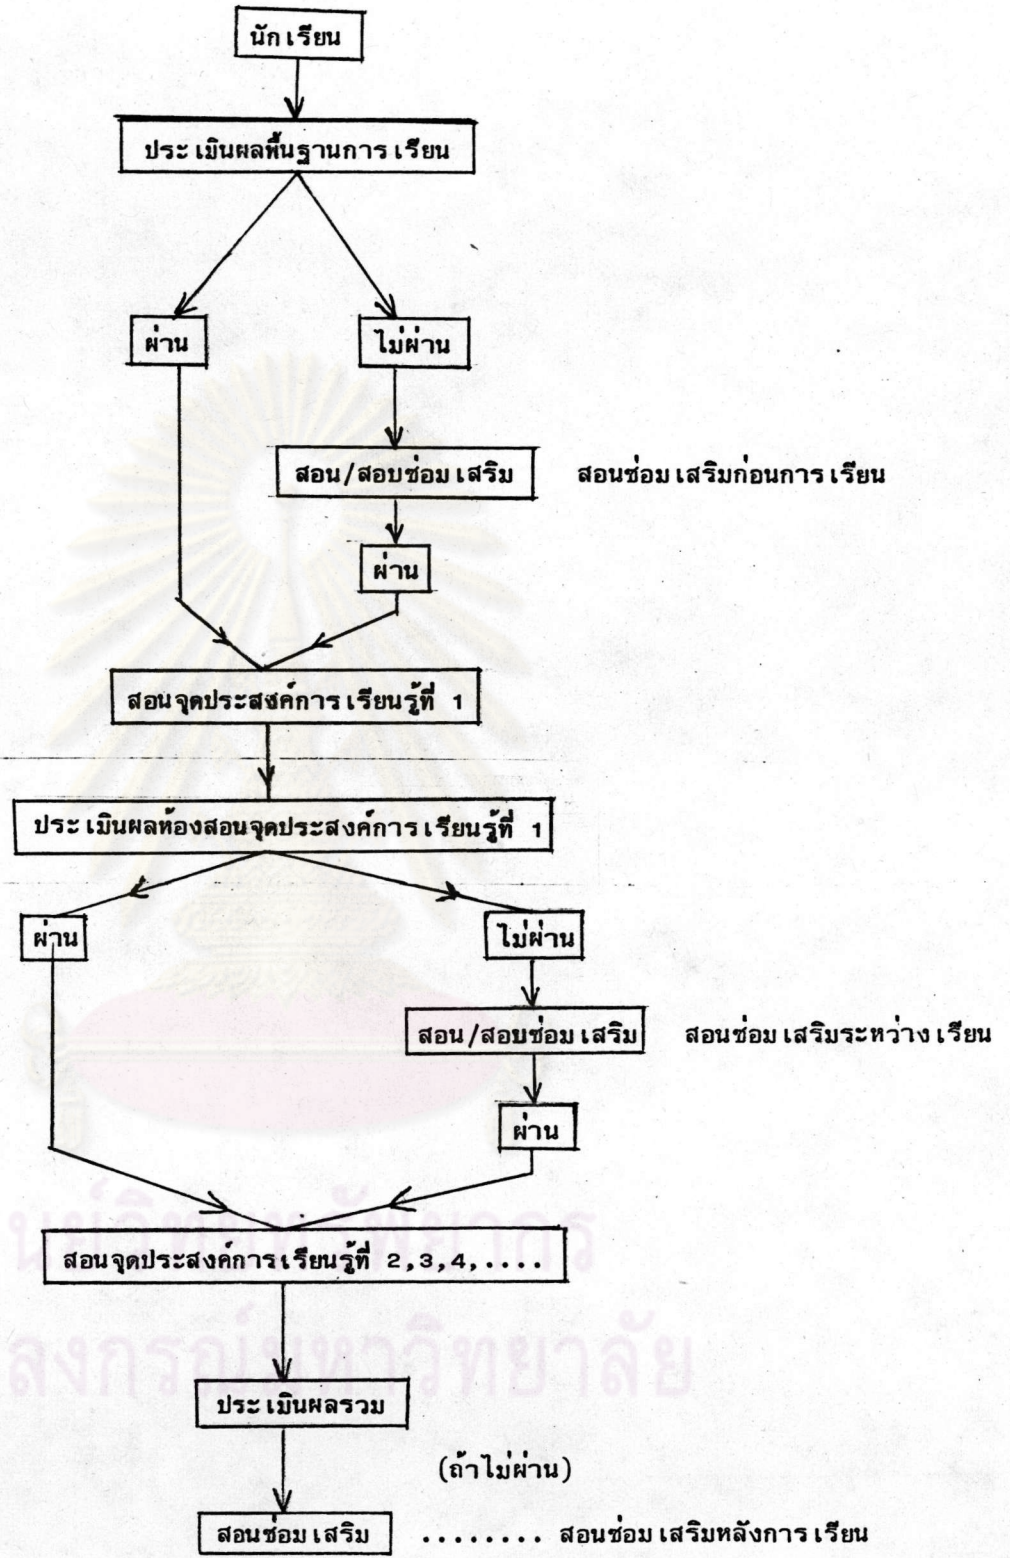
นักเรียน

ประเมินผลพื้นฐานการเรียน

ผ่าน

ไม่ผ่าน

สอน/สอบซ่อมเสริม

สอนซ่อมเสริมก่อนการเรียน

ผ่าน

สอนจุดประสงค์การเรียนรู้ที่ 1

ประเมินผลห้องสอนจุดประสงค์การเรียนรู้ที่ 1

ผ่าน

ไม่ผ่าน

สอน/สอบซ่อมเสริม

สอนซ่อมเสริมระหว่างเรียน

ผ่าน

สอนจุดประสงค์การเรียนรู้ที่ 2,3,4,....

ประเมินผลรวม

(ถ้าไม่ผ่าน)

สอนซ่อมเสริม ........ สอนซ่อมเสริมหลังการเรียน

สถาบันวิทยบริการ
จุฬาลงกรณ์มหาวิทยาลัย